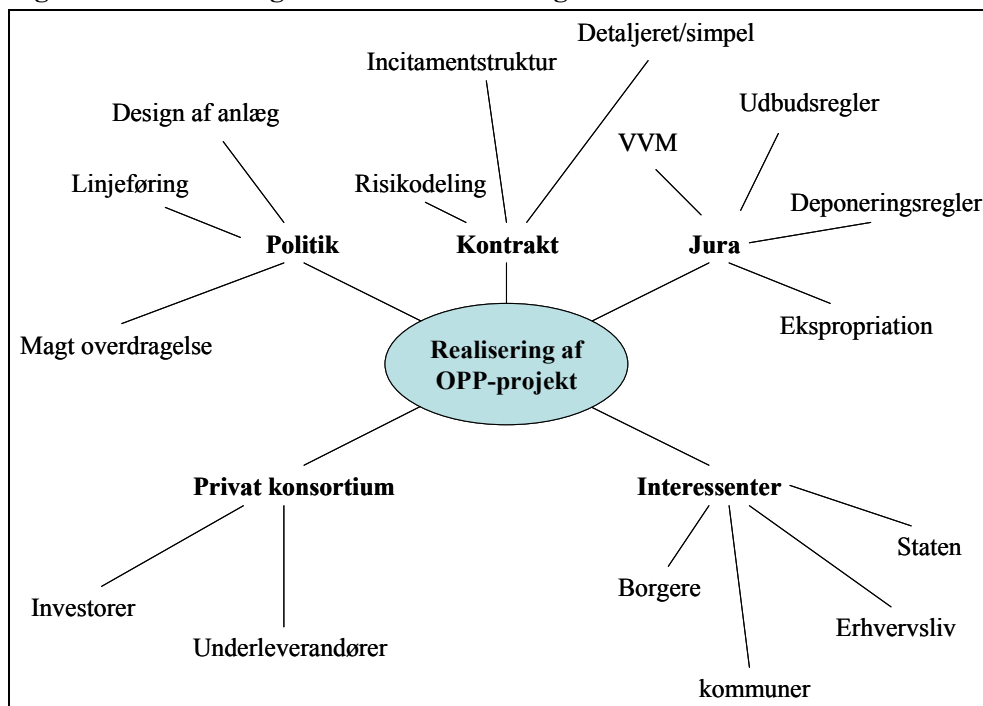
Realisering af OPP-projekt

Politik
Design af anlæg
Linjeføring
Magt overdragelse

Kontrakt
Incitamentstruktur
Detaljeret/simpel
Risikodeling

Jura
VVM
Udbudsregler
Deponeringsregler
Ekspropriation

Privat konsortium
Investorer
Underleverandører

Interessenter
Borgere
kommuner
Erhvervsliv
Staten